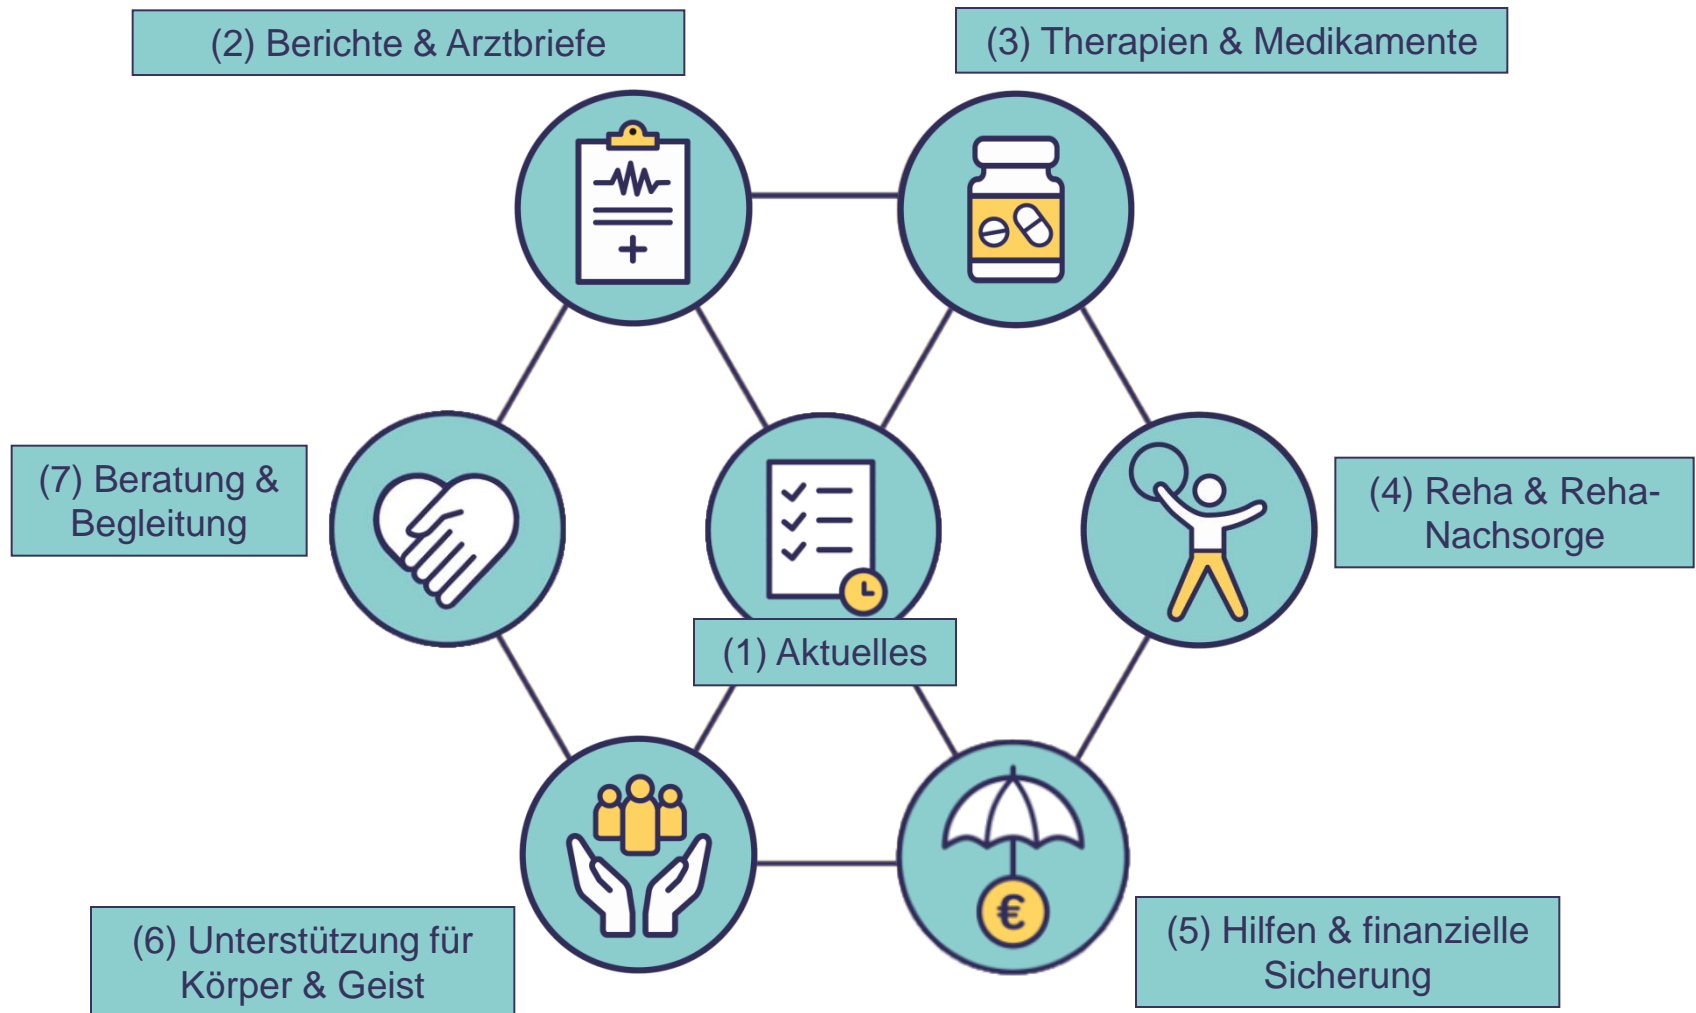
(2) Berichte & Arztbriefe

(3) Therapien & Medikamente

(7) Beratung & Begleitung

(1) Aktuelles

(4) Reha & Reha-Nachsorge

€

(6) Unterstützung für Körper & Geist

(5) Hilfen & finanzielle Sicherung